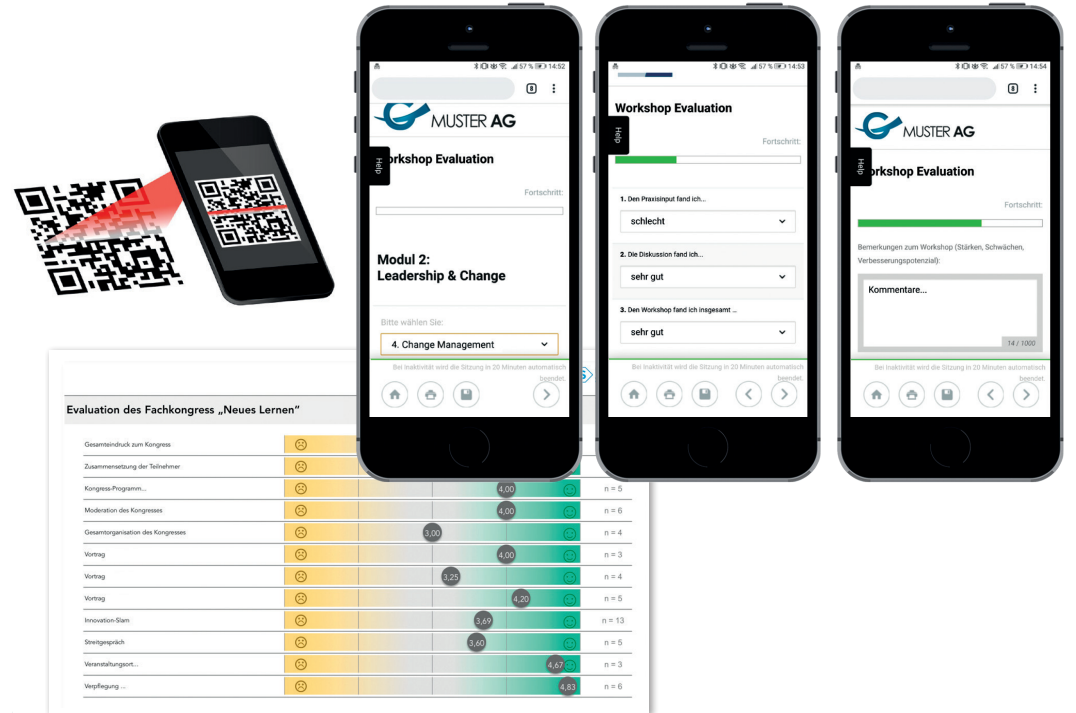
57 % 14:52

8

MUSTER AG

Help

orkshop Evaluation

Fortschritt:

Modul 2:
Leadership & Change

Bitte wählen Sie:

4. Change Management

Bei Inaktivität wird die Sitzung in 20 Minuten automatisch beendet.

57 % 14:53

Workshop Evaluation

Help

Fortschritt:

1. Den Praxisinput fand ich...

schlecht

2. Die Diskussion fand ich...

sehr gut

3. Den Workshop fand ich insgesamt ...

sehr gut

Bei Inaktivität wird die Sitzung in 20 Minuten automatisch beendet.

57 % 14:54

8

MUSTER AG

Help

orkshop Evaluation

Fortschritt:

Bemerkungen zum Workshop (Stärken, Schwächen, Verbesserungspotenzial):

Kommentare...

14 / 1000

Bei Inaktivität wird die Sitzung in 20 Minuten automatisch beendet.

Evaluation des Fachkongress „Neues Lernen"

| | | |
|---|---|---|
| Gesamteindruck zum Kongress | | |
| Zusammensetzung der Teilnehmer | | |
| Kongress-Programm... | 4,00 | n = 5 |
| Moderation des Kongresses | 4,00 | n = 6 |
| Gesamtorganisation des Kongresses | 3,00 | n = 4 |
| Vortrag | 4,00 | n = 3 |
| Vortrag | 3,25 | n = 4 |
| Vortrag | 4,20 | n = 5 |
| Innovation-Slam | 3,69 | n = 13 |
| Streitgespräch | 3,60 | n = 5 |
| Veranstaltungsort... | 4,67 | n = 3 |
| Verpflegung ... | 4,83 | n = 6 |